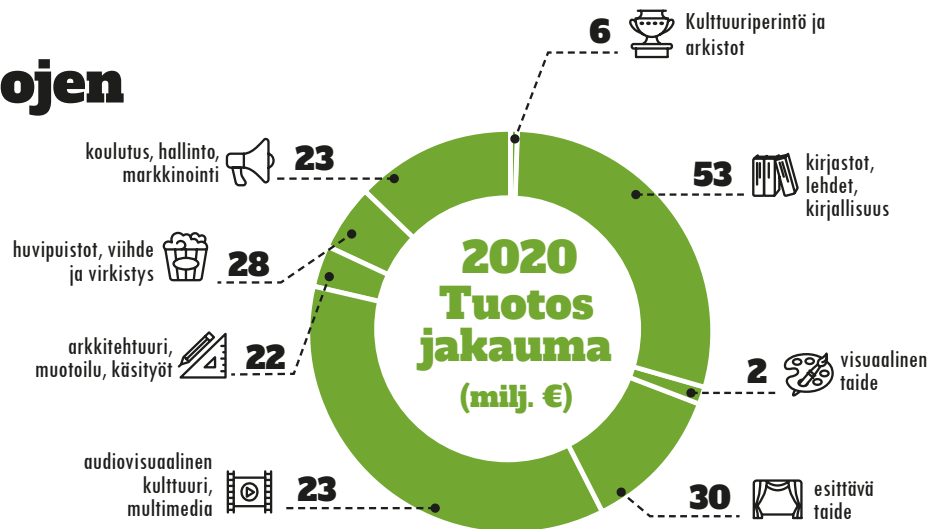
ojen

6 Kulttuuriperintö ja arkistot

koulutus, hallinto, markkinointi 23

53 kirjastot, lehdet, kirjallisuus

huvipuistot, viihde ja virkistys 28

2020 Tuotos jakauma (milj. €)

arkkitehtuuri, muotoilu, käsityöt 22

2 visuaalinen taide

audiovisuaalinen kulttuuri, multimedia 23

30 esittävä taide